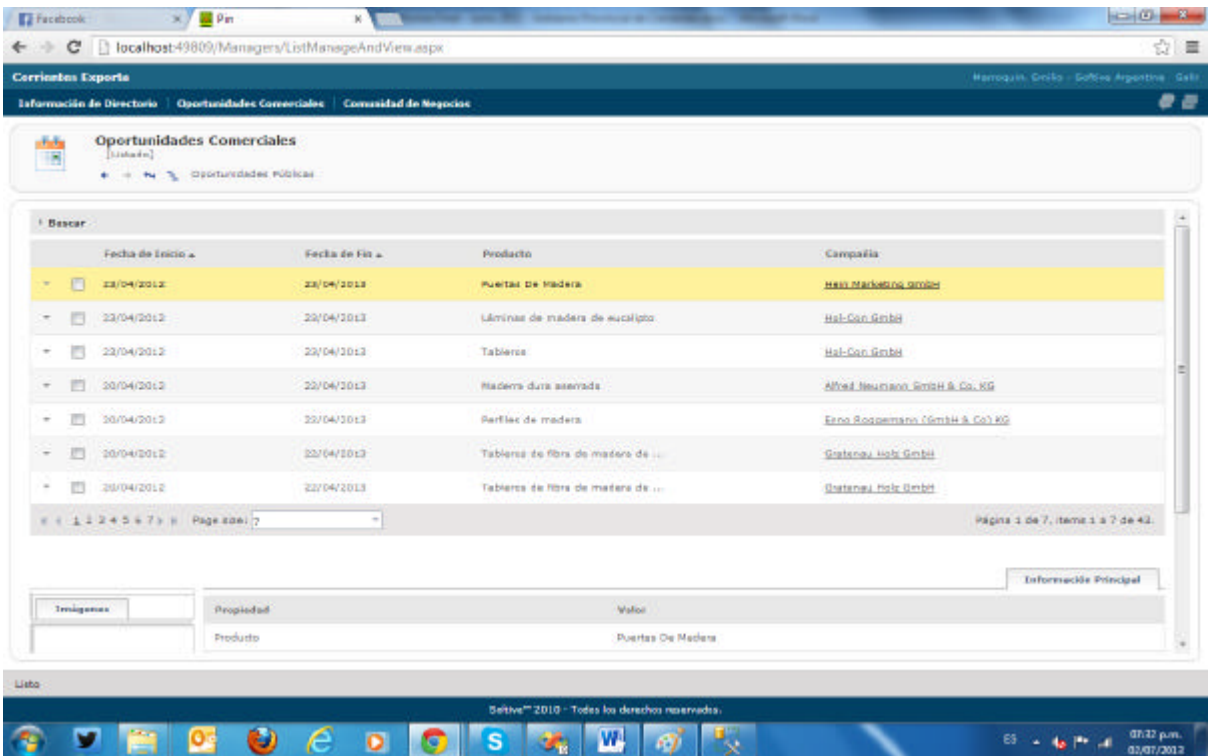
Facebook
Pin
localhost:49809/Managers/ListManageAndView.aspx

Corrientes Exporta
Marroquín, Emilio - Softive Argentina Salir

Información de Directorio | Oportunidades Comerciales | Comunidad de Negocios

Oportunidades Comerciales
[Listado]
Oportunidades Públicas

Buscar

| | | Fecha de Inicio | Fecha de Fin | Producto | Compañía |
|---|---|---|---|---|---|
| | | 23/04/2012 | 23/04/2013 | Puertas De Madera | Hein Marketing GmbH |
| | | 23/04/2012 | 23/04/2013 | Láminas de madera de eucalipto | Hal-Con GmbH |
| | | 23/04/2012 | 23/04/2013 | Tableros | Hal-Con GmbH |
| | | 20/04/2012 | 22/04/2013 | Madera dura aserrada | Alfred Neumann GmbH & Co. KG |
| | | 20/04/2012 | 22/04/2013 | Perfiles de madera | Enno Roggemann (GmbH & Co) KG |
| | | 20/04/2012 | 22/04/2013 | Tableros de fibra de madera de ... | Gratenau Holz GmbH |
| | | 20/04/2012 | 22/04/2013 | Tableros de fibra de madera de ... | Gratenau Holz GmbH |

1 2 3 4 5 6 7 Page size: 7
Página 1 de 7, items 1 a 7 de 43.

Información Principal
Imágenes

| Propiedad | Valor |
|---|---|
| Producto | Puertas De Madera |

Listo

Softive™ 2010 - Todos los derechos reservados.

ES 07:32 p.m. 02/07/2012